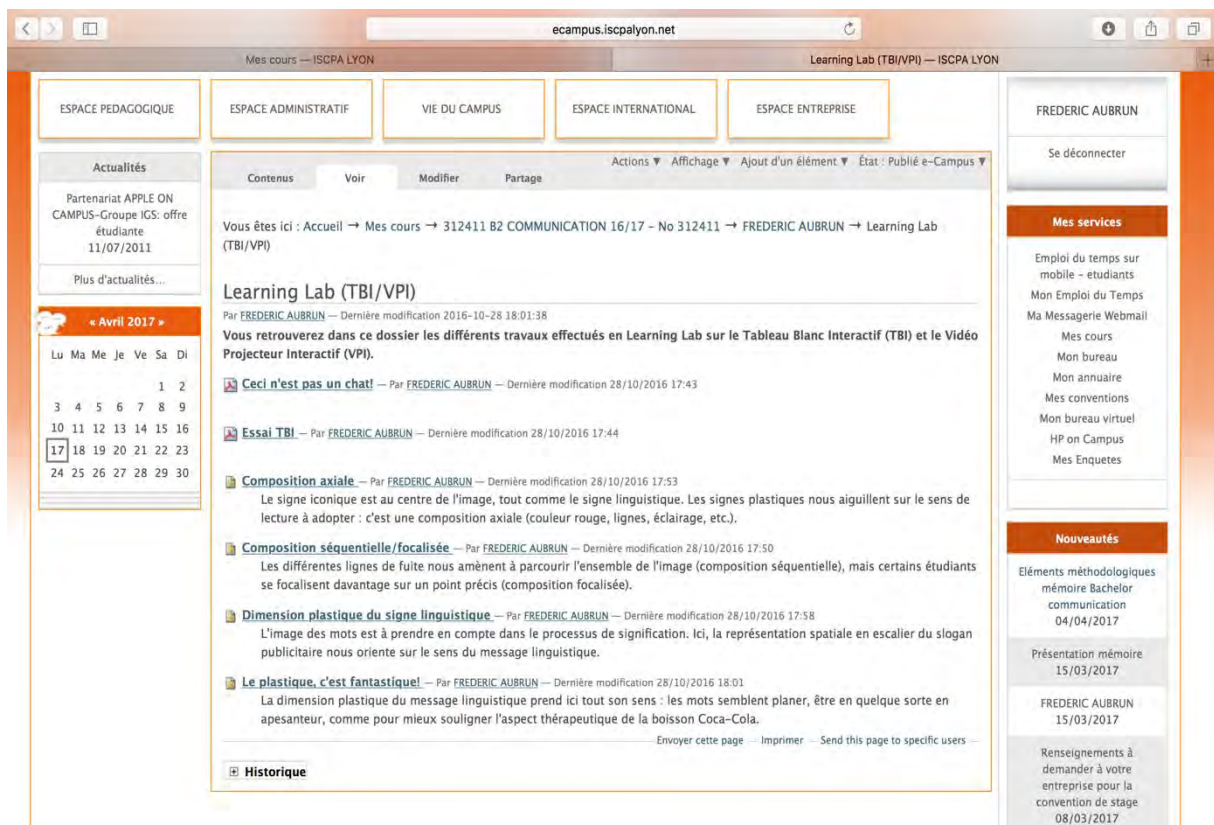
ecampus.iscpalyon.net

Mes cours — ISCPA LYON

Learning Lab (TBI/VPI) — ISCPA LYON

ESPACE PEDAGOGIQUE

ESPACE ADMINISTRATIF

VIE DU CAMPUS

ESPACE INTERNATIONAL

ESPACE ENTREPRISE

FREDERIC AUBRUN

Se déconnecter

Actualités

Partenariat APPLE ON CAMPUS-Groupe IGS: offre étudiante 11/07/2011

Plus d'actualités...

« Avril 2017 »

| Lu | Ma | Me | Je | Ve | Sa | Di |
|---|---|---|---|---|---|---|
| | | | | | 1 | 2 |
| 3 | 4 | 5 | 6 | 7 | 8 | 9 |
| 10 | 11 | 12 | 13 | 14 | 15 | 16 |
| 17 | 18 | 19 | 20 | 21 | 22 | 23 |
| 24 | 25 | 26 | 27 | 28 | 29 | 30 |

Actions ▼ Affichage ▼ Ajout d'un élément ▼ État : Publié e-Campus ▼

Contenus Voir Modifier Partage

Vous êtes ici : Accueil → Mes cours → 312411 B2 COMMUNICATION 16/17 - No 312411 → FREDERIC AUBRUN → Learning Lab (TBI/VPI)

Learning Lab (TBI/VPI)

Par FREDERIC AUBRUN — Dernière modification 2016-10-28 18:01:38

Vous retrouverez dans ce dossier les différents travaux effectués en Learning Lab sur le Tableau Blanc Interactif (TBI) et le Vidéo Projecteur Interactif (VPI).

Ceci n'est pas un chat! — Par FREDERIC AUBRUN — Dernière modification 28/10/2016 17:43

Essai TBI — Par FREDERIC AUBRUN — Dernière modification 28/10/2016 17:44

Composition axiale — Par FREDERIC AUBRUN — Dernière modification 28/10/2016 17:53
Le signe iconique est au centre de l'image, tout comme le signe linguistique. Les signes plastiques nous aiguillent sur le sens de lecture à adopter : c'est une composition axiale (couleur rouge, lignes, éclairage, etc.).

Composition séquentielle/focalisée — Par FREDERIC AUBRUN — Dernière modification 28/10/2016 17:50
Les différentes lignes de fuite nous amènent à parcourir l'ensemble de l'image (composition séquentielle), mais certains étudiants se focalisent davantage sur un point précis (composition focalisée).

Dimension plastique du signe linguistique — Par FREDERIC AUBRUN — Dernière modification 28/10/2016 17:58
L'image des mots est à prendre en compte dans le processus de signification. Ici, la représentation spatiale en escalier du slogan publicitaire nous oriente sur le sens du message linguistique.

Le plastique, c'est fantastique! — Par FREDERIC AUBRUN — Dernière modification 28/10/2016 18:01
La dimension plastique du message linguistique prend ici tout son sens : les mots semblent planer, être en quelque sorte en apesanteur, comme pour mieux souligner l'aspect thérapeutique de la boisson Coca-Cola.

Envoyer cette page — Imprimer — Send this page to specific users —

Historique

Mes services

Emploi du temps sur mobile - etudiants
Mon Emploi du Temps
Ma Messagerie Webmail
Mes cours
Mon bureau
Mon annuaire
Mes conventions
Mon bureau virtuel
HP on Campus
Mes Enquetes

Nouveautés

Eléments méthodologiques mémoire Bachelor communication 04/04/2017

Présentation mémoire 15/03/2017

FREDERIC AUBRUN 15/03/2017

Renseignements à demander à votre entreprise pour la convention de stage 08/03/2017